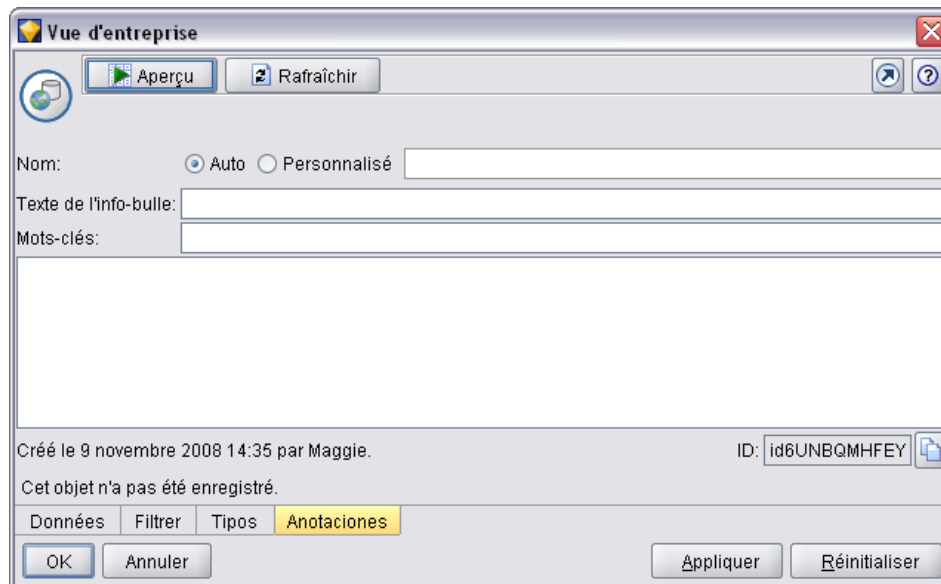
Vue d'entreprise

Aperçu

Rafraîchir

Nom:
Auto
Personnalisé

Texte de l'info-bulle:

Mots-clés:

Créé le 9 novembre 2008 14:35 par Maggie.

ID: id6UNBQMHFEY

Cet objet n'a pas été enregistré.

Données
Filtrer
Tipos
Anotaciones

OK
Annuler
Appliquer
Réinitialiser